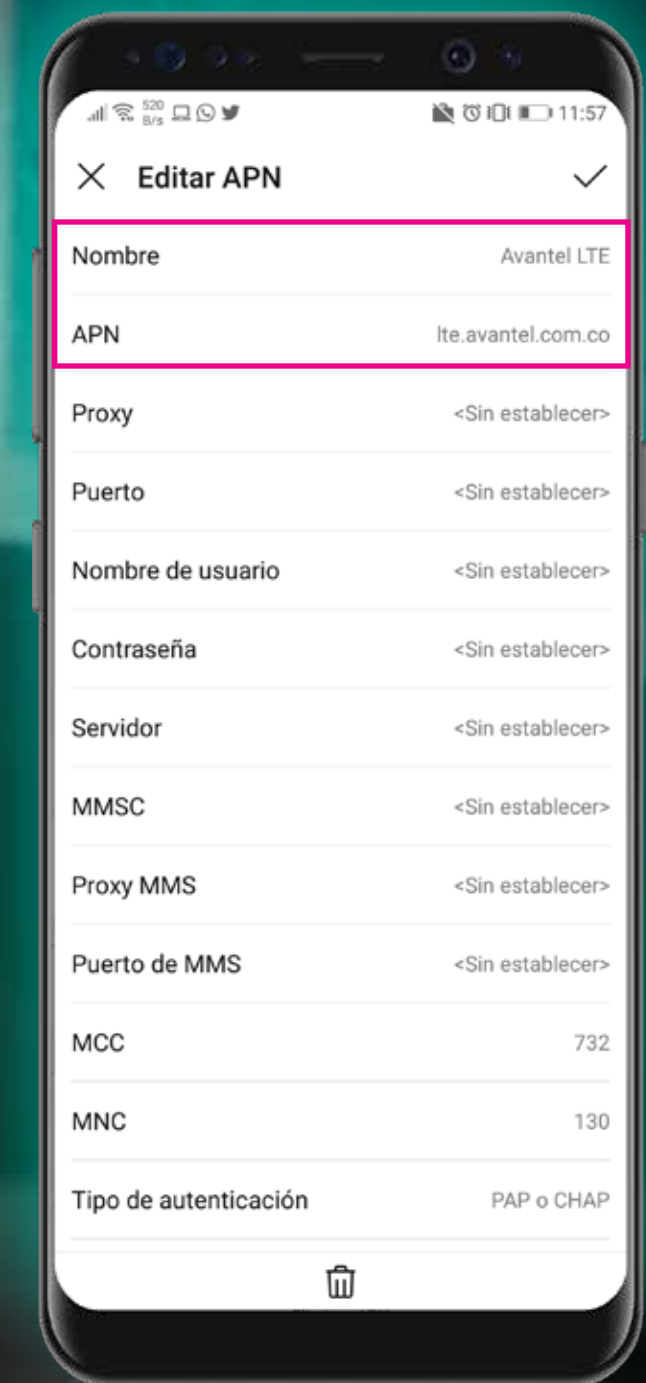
520 B/s 11:57

Editar APN

Nombre Avantel LTE

APN lte.avantel.com.co

Proxy <Sin establecer>

Puerto <Sin establecer>

Nombre de usuario <Sin establecer>

Contraseña <Sin establecer>

Servidor <Sin establecer>

MMSC <Sin establecer>

Proxy MMS <Sin establecer>

Puerto de MMS <Sin establecer>

MCC 732

MNC 130

Tipo de autenticación PAP o CHAP